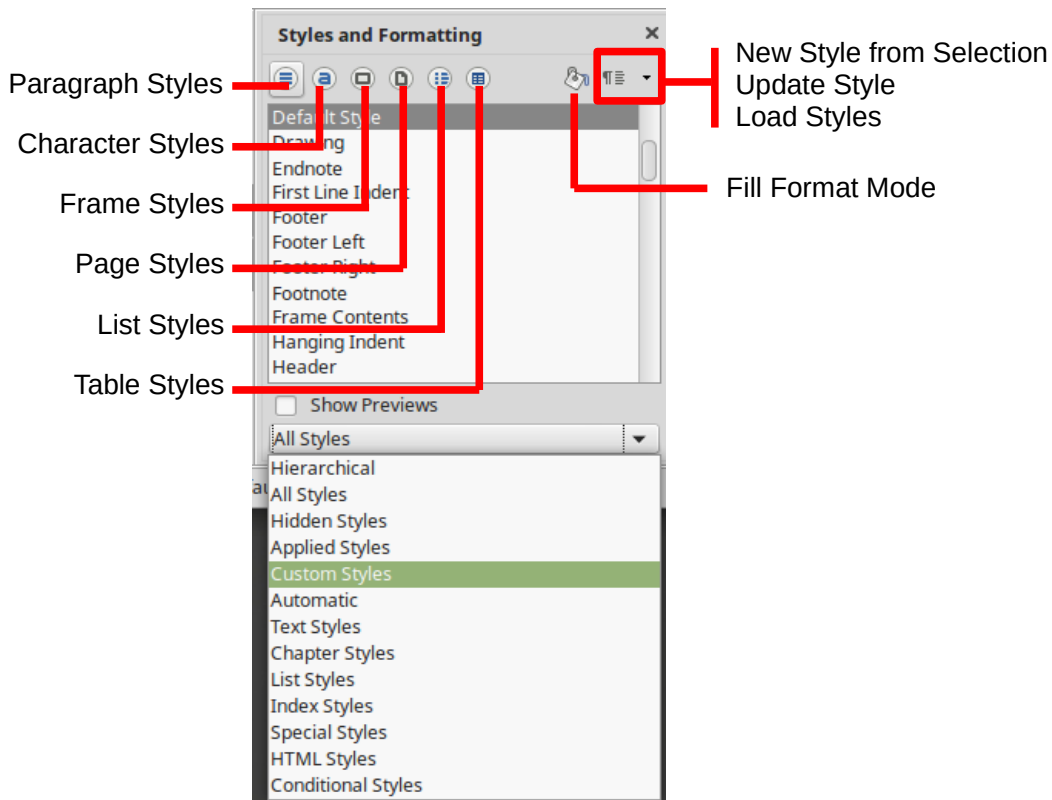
Styles and Formatting

Paragraph Styles
Character Styles
Frame Styles
Page Styles
List Styles
Table Styles

New Style from Selection
Update Style
Load Styles

Fill Format Mode

Default Style
Drawing
Endnote
First Line Indent
Footer
Footer Left
Footer Right
Footnote
Frame Contents
Hanging Indent
Header

Show Previews

All Styles

Hierarchical
All Styles
Hidden Styles
Applied Styles
Custom Styles
Automatic
Text Styles
Chapter Styles
List Styles
Index Styles
Special Styles
HTML Styles
Conditional Styles